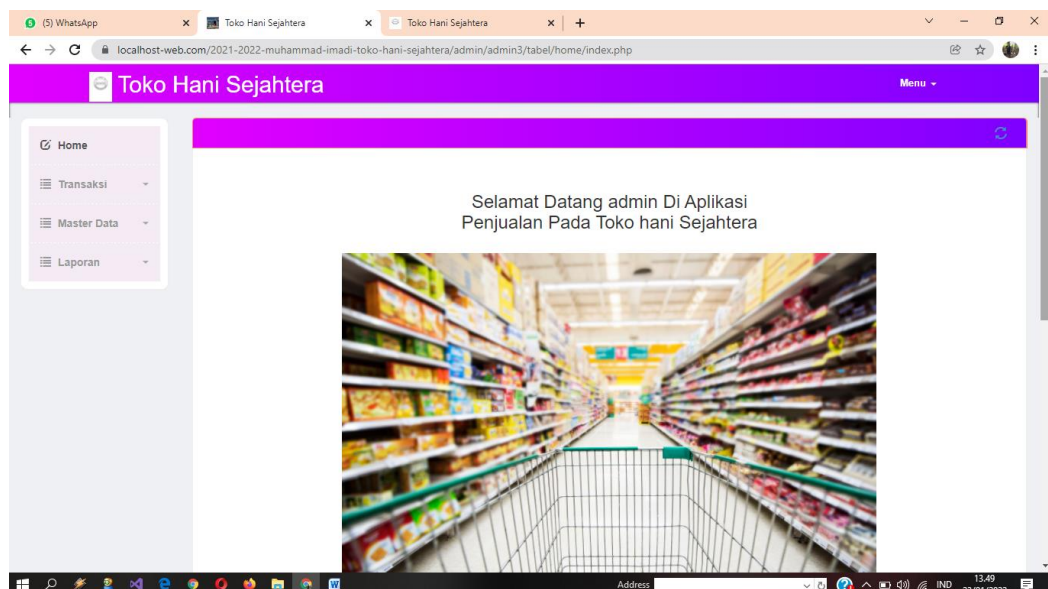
(5) WhatsApp

Toko Hani Sejahtera

Toko Hani Sejahtera

localhost-web.com/2021-2022-muhammad-imadi-toko-hani-sejahtera/admin/admin3/tabel/home/index.php

Toko Hani Sejahtera

Menu

Home

Transaksi

Master Data

Laporan

Selamat Datang admin Di Aplikasi
Penjualan Pada Toko hani Sejahtera

Address

IND

13.49

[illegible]